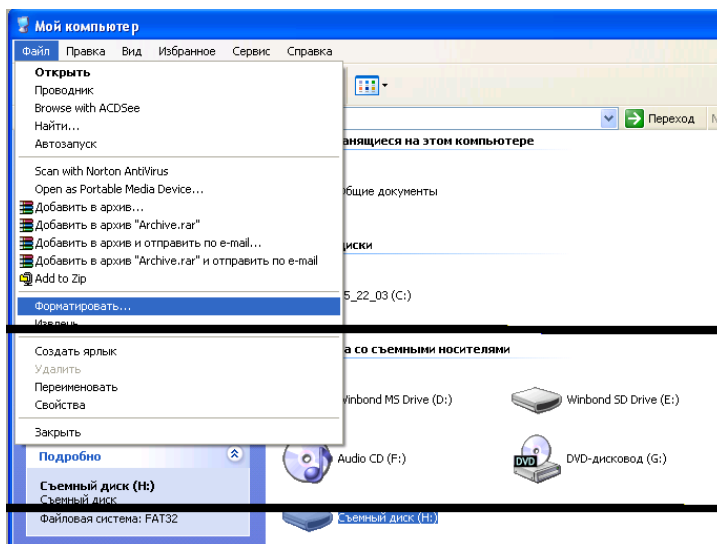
Мой компьютер

Файл Правка Вид Избранное Сервис Справка

Открыть
Проводник
Browse with ACDSee
Найти...
Автозапуск

Scan with Norton AntiVirus
Open as Portable Media Device...
Добавить в архив...
Добавить в архив "Archive.rar"
Добавить в архив и отправить по e-mail...
Добавить в архив "Archive.rar" и отправить по e-mail
Add to Zip

Форматировать...
Извлечь

Создать ярлык
Удалить
Переименовать
Свойства

Закрыть

Переход

анящиеся на этом компьютере
бщие документы
иски
5_22_03 (C:)
а со съемными носителями
Winbond MS Drive (D:)
Winbond SD Drive (E:)
Audio CD (F:)
DVD
DVD-дисковод (G:)
Съемный диск (H:)

Подробно
Съемный диск (H:)
Съемный диск
Файловая система: FAT32